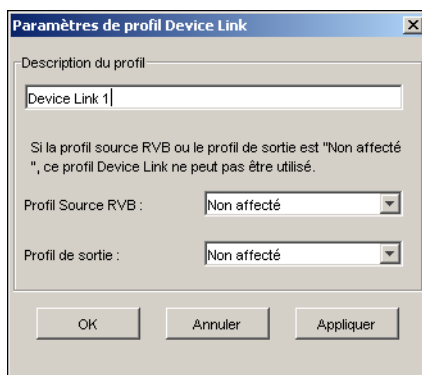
Paramètres de profil Device Link

Description du profil

Device Link 1

Si la profil source RVB ou le profil de sortie est "Non affecté ", ce profil Device Link ne peut pas être utilisé.

Profil Source RVB : Non affecté

Profil de sortie : Non affecté

OK Annuler Appliquer